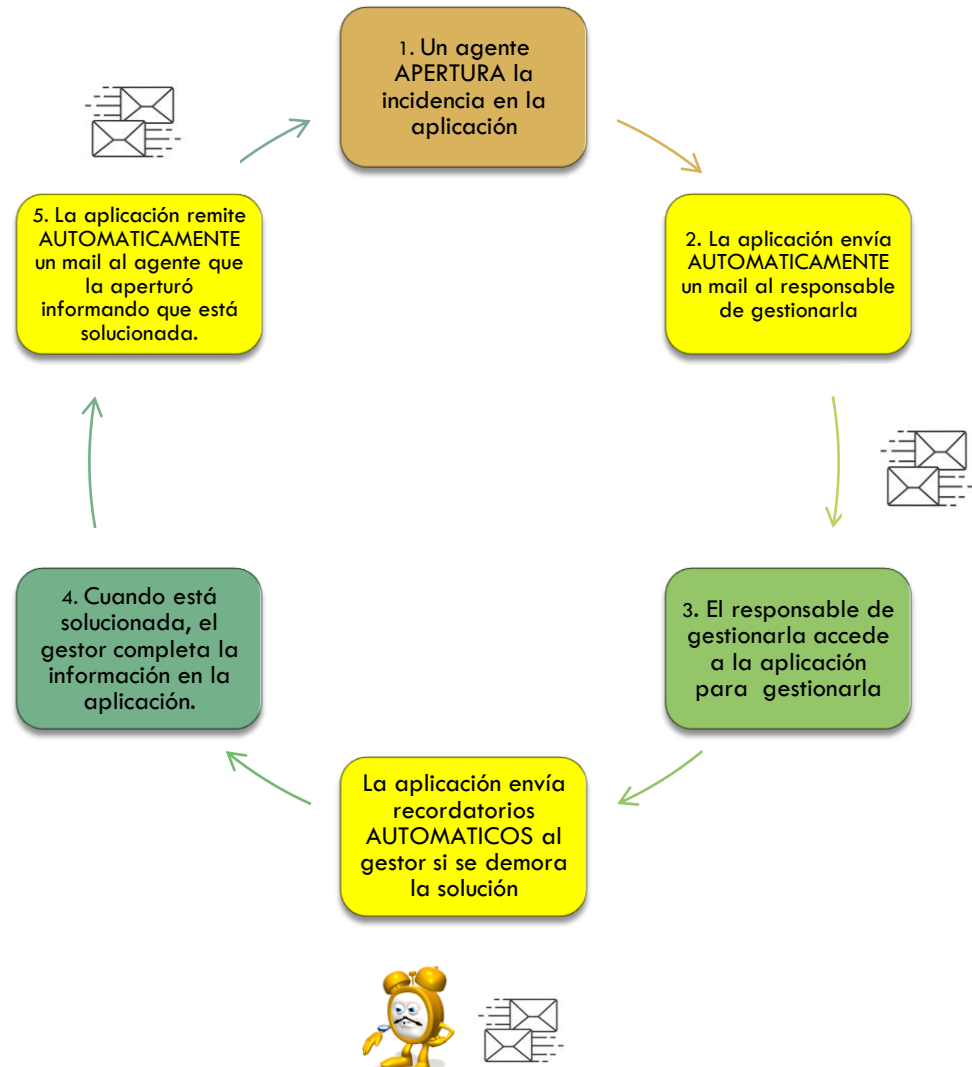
1. Un agente APERTURA la incidencia en la aplicación

2. La aplicación envía AUTOMATICAMENTE un mail al responsable de gestionarla

3. El responsable de gestionarla accede a la aplicación para gestionarla

La aplicación envía recordatorios AUTOMATICOS al gestor si se demora la solución

4. Cuando está solucionada, el gestor completa la información en la aplicación.

5. La aplicación remite AUTOMATICAMENTE un mail al agente que la aperturó informando que está solucionada.